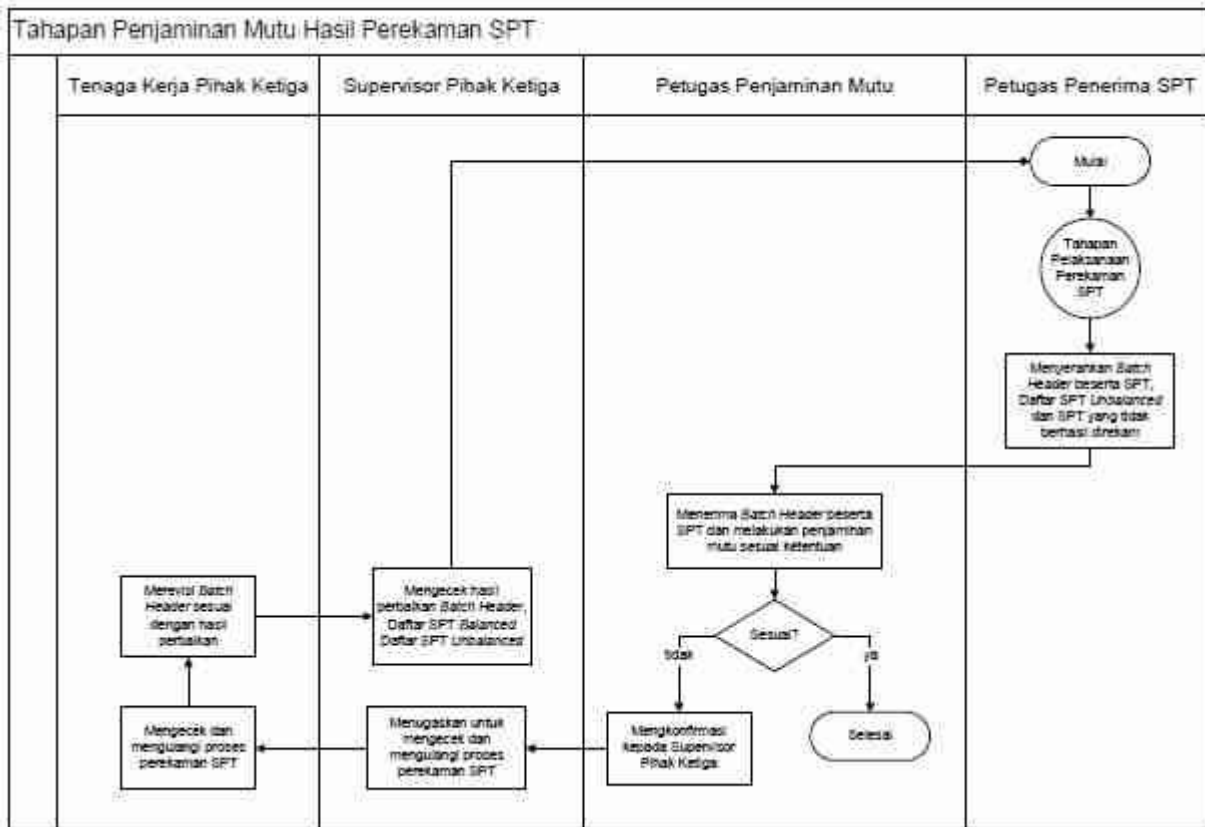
Tahapan Penjaminan Mutu Hasil Perekaman SPT

Tenaga Kerja Pihak Ketiga

Supervisor Pihak Ketiga

Petugas Penjaminan Mutu

Petugas Penerima SPT

Mulai

Tahapan Pelaksanaan Perekaman SPT

Menyerahkan Batch Header beserta SPT, Daftar SPT Unbalanced dan SPT yang tidak berhasil direkam

Menerima Batch Header beserta SPT dan melakukan penjaminan mutu sesuai ketentuan

Sesuai?

tidak

ya

Selesai

Mengkonfirmasi kepada Supervisor Pihak Ketiga

Menugaskan untuk mengecek dan mengulangi proses perekaman SPT

Mengecek dan mengulangi proses perekaman SPT

Merevisi Batch Header sesuai dengan hasil perbaikan

Mengecek hasil perbaikan Batch Header, Daftar SPT Balanced Daftar SPT Unbalanced